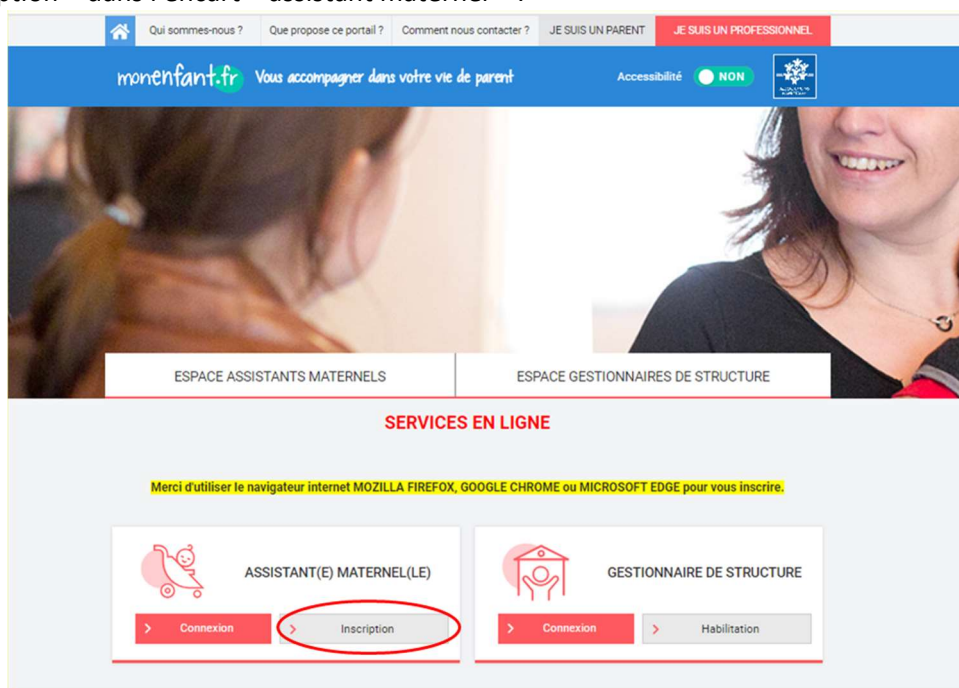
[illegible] « dans l'encart « assistant maternel » :

Qui sommes-nous ? | Que propose ce portail ? | Comment nous contacter ? | JE SUIS UN PARENT | JE SUIS UN PROFESSIONNEL

monenfant.fr Vous accompagner dans votre vie de parent

Accessibilité NON

ESPACE ASSISTANTS MATERNELS

ESPACE GESTIONNAIRES DE STRUCTURE

SERVICES EN LIGNE

Merci d'utiliser le navigateur internet MOZILLA FIREFOX, GOOGLE CHROME ou MICROSOFT EDGE pour vous inscrire.

ASSISTANT(E) MATERNEL(LE)

Connexion

Inscription

GESTIONNAIRE DE STRUCTURE

Connexion

Habilitation